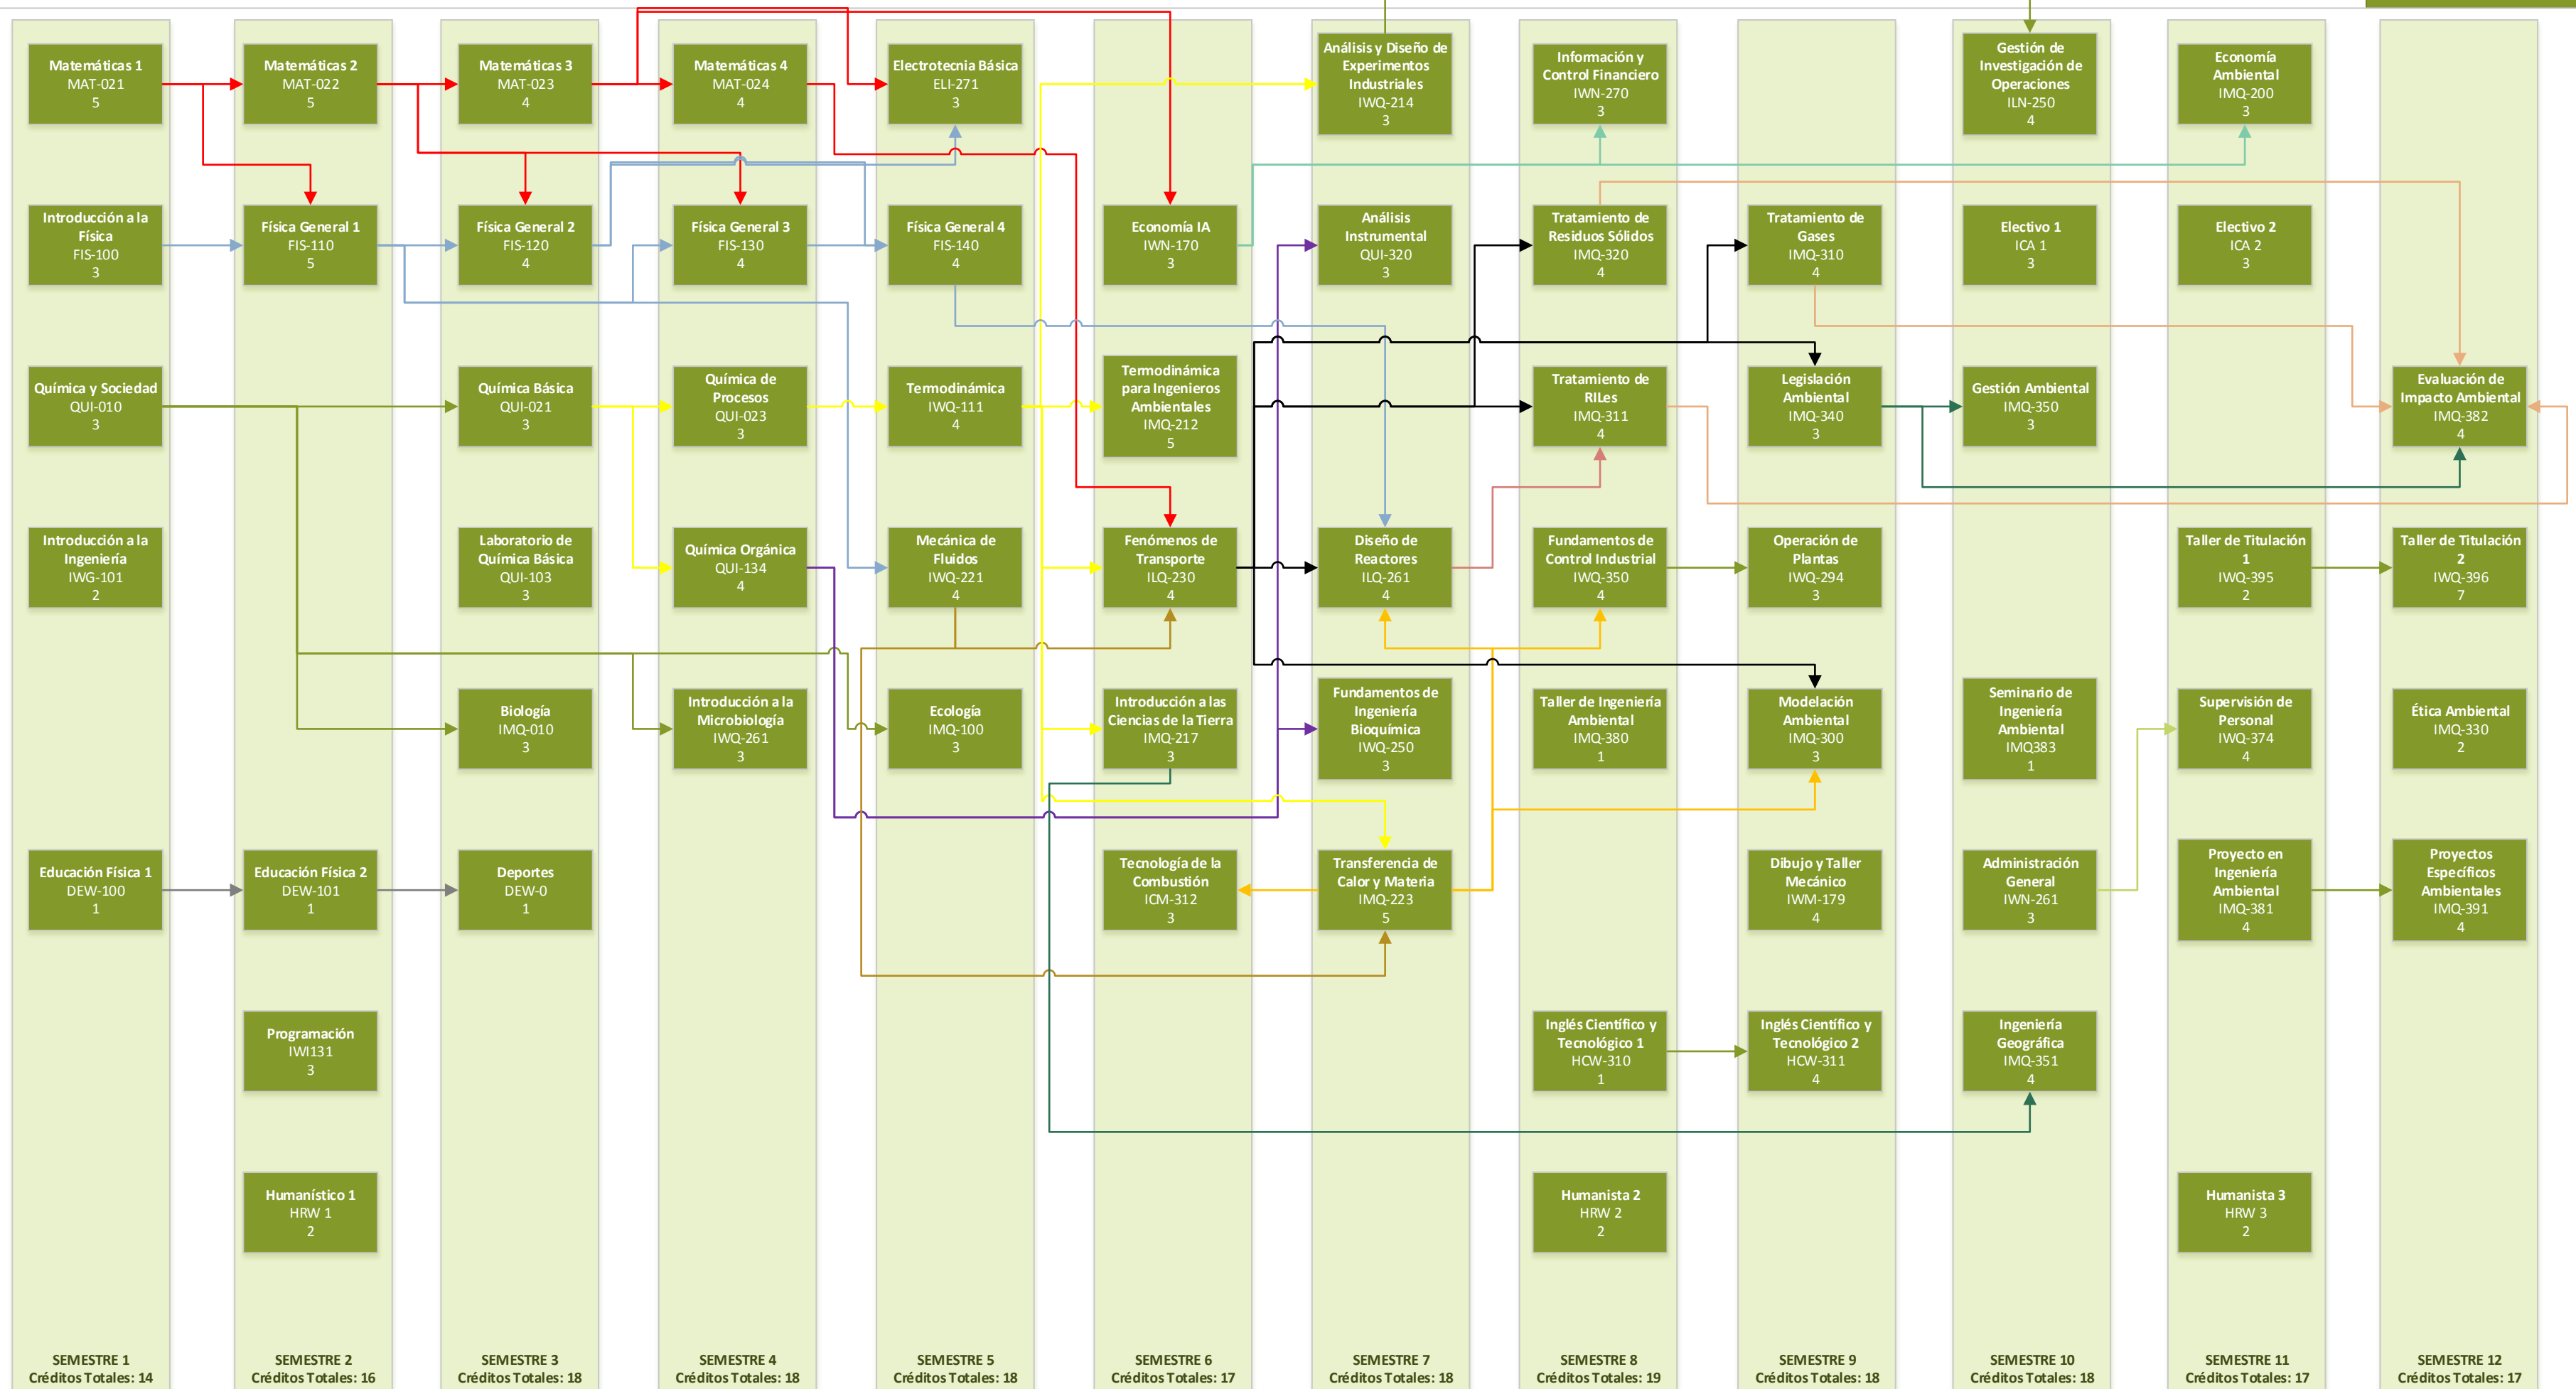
Matemáticas 1
MAT-021
5

Introducción a la Física
FIS-100
3

Química y Sociedad
QUI-010
3

Introducción a la Ingeniería
IWG-101
2

Educación Física 1
DEW-100
1

SEMESTRE 1
Créditos Totales: 14

Matemáticas 2
MAT-022
5

Física General 1
FIS-110
5

Educación Física 2
DEW-101
1

Programación
IWI131
3

Humanístico 1
HRW 1
2

SEMESTRE 2
Créditos Totales: 16

Matemáticas 3
MAT-023
4

Física General 2
FIS-120
4

Química Básica
QUI-021
3

Laboratorio de Química Básica
QUI-103
3

Biología
IMQ-010
3

Deportes
DEW-0
1

SEMESTRE 3
Créditos Totales: 18

Matemáticas 4
MAT-024
4

Física General 3
FIS-130
4

Química de Procesos
QUI-023
3

Química Orgánica
QUI-134
4

Introducción a la Microbiología
IWQ-261
3

SEMESTRE 4
Créditos Totales: 18

Electrotecnia Básica
ELI-271
3

Física General 4
FIS-140
4

Termodinámica
IWQ-111
4

Mecánica de Fluidos
IWQ-221
4

Ecología
IMQ-100
3

SEMESTRE 5
Créditos Totales: 18

Economía IA
IWN-170
3

Termodinámica para Ingenieros Ambientales
IMQ-212
5

Fenómenos de Transporte
ILQ-230
4

Introducción a las Ciencias de la Tierra
IMQ-217
3

Tecnología de la Combustión
ICM-312
3

SEMESTRE 6
Créditos Totales: 17

Análisis y Diseño de Experimentos Industriales
IWQ-214
3

Análisis Instrumental
QUI-320
3

Diseño de Reactores
ILQ-261
4

Fundamentos de Ingeniería Bioquímica
IWQ-250
3

Transferencia de Calor y Materia
IMQ-223
5

SEMESTRE 7
Créditos Totales: 18

Información y Control Financiero
IWN-270
3

Tratamiento de Residuos Sólidos
IMQ-320
4

Tratamiento de RILes
IMQ-311
4

Fundamentos de Control Industrial
IWQ-350
4

Taller de Ingeniería Ambiental
IMQ-380
1

Inglés Científico y Tecnológico 1
HCW-310
1

Humanista 2
HRW 2
2

SEMESTRE 8
Créditos Totales: 19

Tratamiento de Gases
IMQ-310
4

Legislación Ambiental
IMQ-340
3

Operación de Plantas
IWQ-294
3

Modelación Ambiental
IMQ-300
3

Dibujo y Taller Mecánico
IWM-179
4

Inglés Científico y Tecnológico 2
HCW-311
4

SEMESTRE 9
Créditos Totales: 18

Gestión de Investigación de Operaciones
ILN-250
4

Electivo 1
ICA 1
3

Gestión Ambiental
IMQ-350
3

Seminario de Ingeniería Ambiental
IMQ383
1

Administración General
IWN-261
3

Ingeniería Geográfica
IMQ-351
4

SEMESTRE 10
Créditos Totales: 18

Economía Ambiental
IMQ-200
3

Electivo 2
ICA 2
3

Taller de Titulación 1
IWQ-395
2

Supervisión de Personal
IWQ-374
4

Proyecto en Ingeniería Ambiental
IMQ-381
4

Humanista 3
HRW 3
2

SEMESTRE 11
Créditos Totales: 17

Evaluación de Impacto Ambiental
IMQ-382
4

Taller de Titulación 2
IWQ-396
7

Ética Ambiental
IMQ-330
2

Proyectos Específicos Ambientales
IMQ-391
4

SEMESTRE 12
Créditos Totales: 17